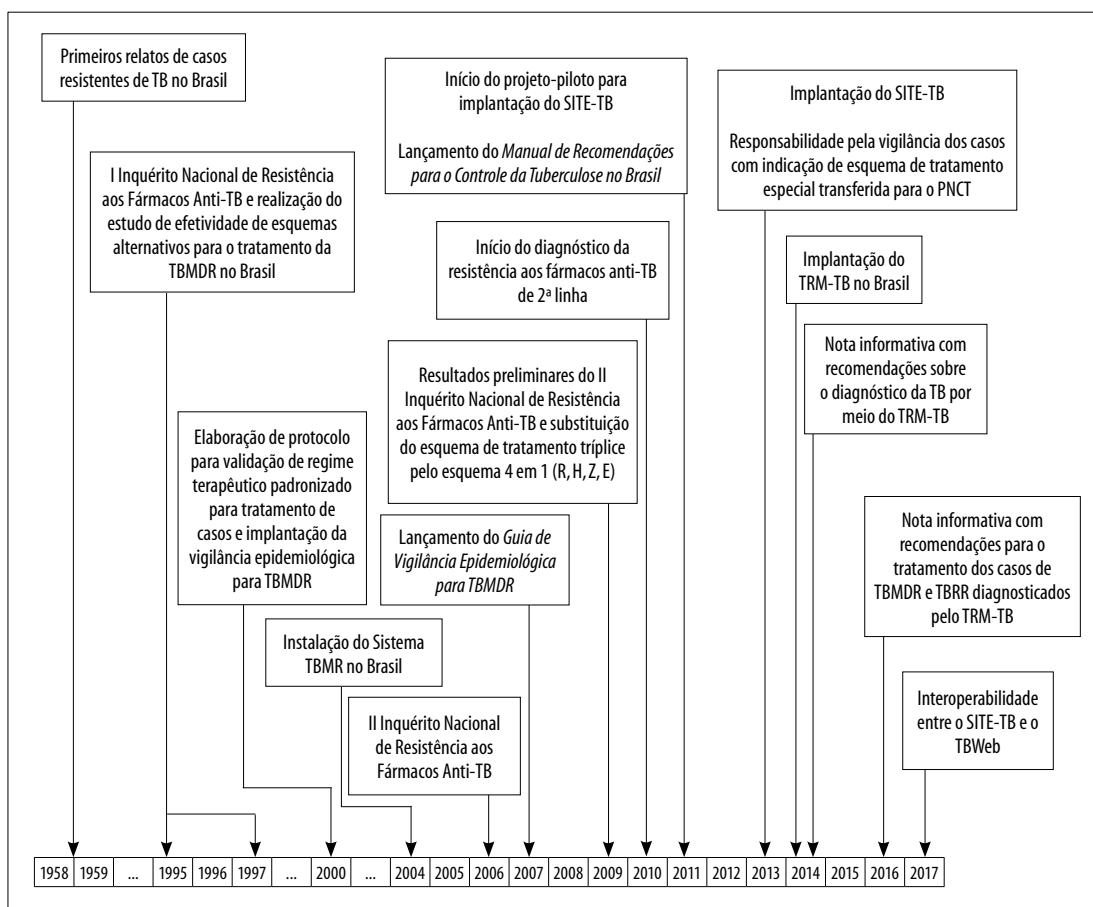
Primeiros relatos de casos resistentes de TB no Brasil

I Inquérito Nacional de Resistência aos Fármacos Anti-TB e realização do estudo de efetividade de esquemas alternativos para o tratamento da TBMDR no Brasil

Elaboração de protocolo para validação de regime terapêutico padronizado para tratamento de casos e implantação da vigilância epidemiológica para TBMDR

Instalação do Sistema TBMR no Brasil

II Inquérito Nacional de Resistência aos Fármacos Anti-TB

Lançamento do *Guia de Vigilância Epidemiológica para TBMDR*

Resultados preliminares do II Inquérito Nacional de Resistência aos Fármacos Anti-TB e substituição do esquema de tratamento tríplice pelo esquema 4 em 1 (R, H, Z, E)

Início do diagnóstico da resistência aos fármacos anti-TB de 2ª linha

Início do projeto-piloto para implantação do SITE-TB

Lançamento do *Manual de Recomendações para o Controle da Tuberculose no Brasil*

Implantação do SITE-TB

Responsabilidade pela vigilância dos casos com indicação de esquema de tratamento especial transferida para o PNCT

Implantação do TRM-TB no Brasil

Nota informativa com recomendações sobre o diagnóstico da TB por meio do TRM-TB

Nota informativa com recomendações para o tratamento dos casos de TBMDR e TBRR diagnosticados pelo TRM-TB

Interoperabilidade entre o SITE-TB e o TBWeb

| 1958 | 1959 | ... | 1995 | 1996 | 1997 | ... | 2000 | ... | 2004 | 2005 | 2006 | 2007 | 2008 | 2009 | 2010 | 2011 | 2012 | 2013 | 2014 | 2015 | 2016 | 2017 |
|---|---|---|---|---|---|---|---|---|---|---|---|---|---|---|---|---|---|---|---|---|---|---|